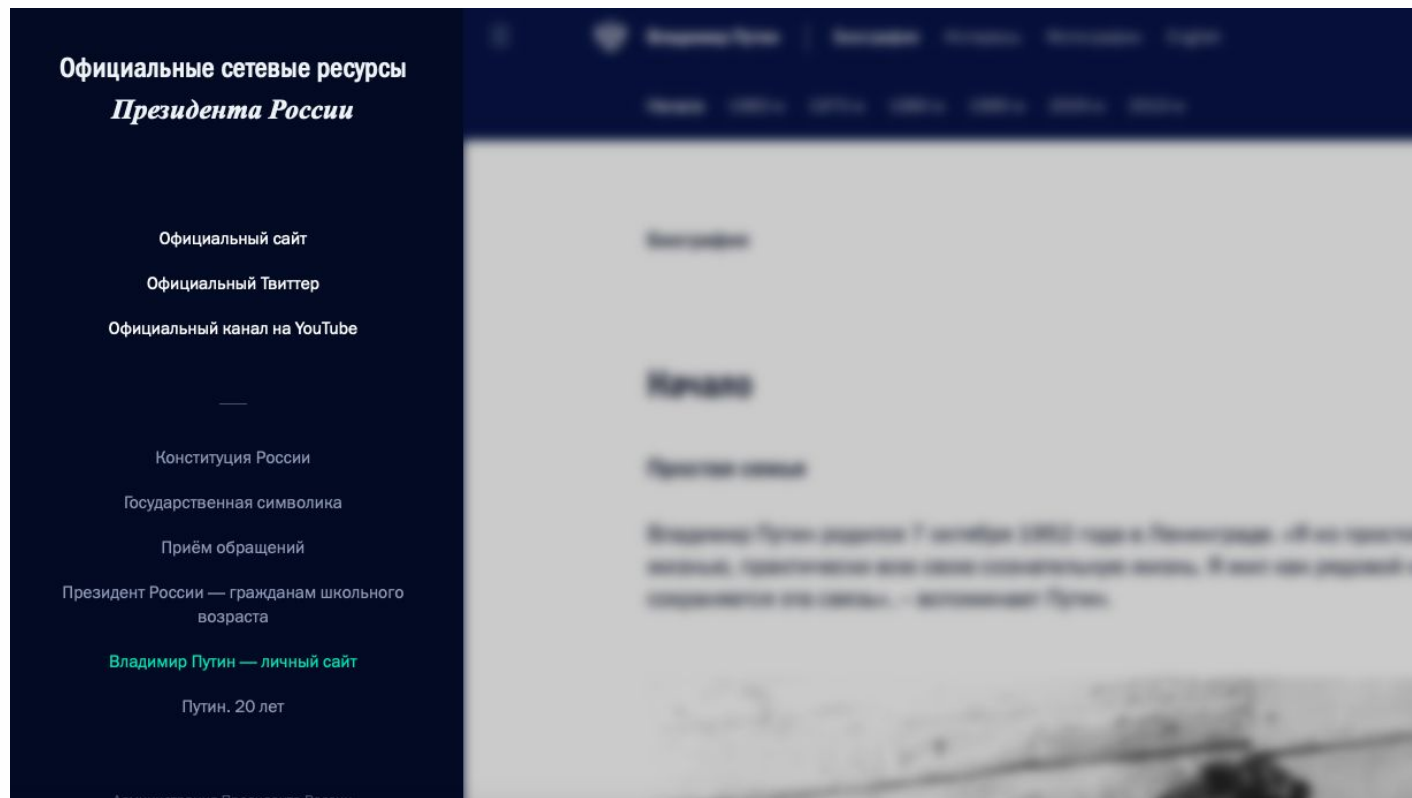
Официальные сетевые ресурсы
Президента России

Официальный сайт

Официальный Твиттер

Официальный канал на YouTube

—

Конституция России

Государственная символика

Приём обращений

Президент России — гражданам школьного возраста

Владимир Путин — личный сайт

Путин. 20 лет

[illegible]

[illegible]

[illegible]

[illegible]